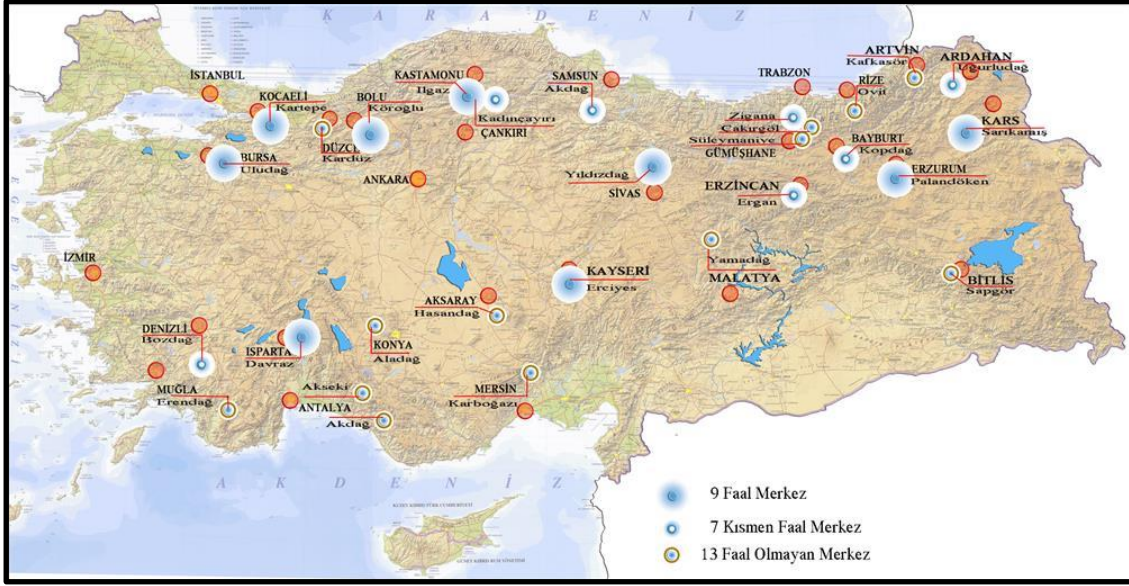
K A R A D E N İ Z

İSTANBUL
KOCAELİ
Kartepe
BOLU
Köroğlu
KASTAMONU
Ilgaz
Kadınçayırı
ÇANKIRI
SAMSUN
Akdağ
TRABZON
ARTVİN
Kafkasör
ARDAHAN
Uğurludağ
RİZE
Ovit
Zigana
Çakırgöl
Süleymaniye
GÜMÜŞHANE
BAYBURT
Kopdağ
KARS
Sarıkamış
ERZURUM
Palandöken
BURSA
Uludağ
DÜZCE
Kardüz
ANKARA
Yıldızdağ
SİVAS
ERZİNCAN
Ergan
İZMİR
KAYSERİ
Erciyes
Yamadağ
MALATYA
BİTLİS
Sapgör
AKSARAY
Hasandağ
DENİZLİ
Bozdağ
ISPARTA
Davraz
KONYA
Aladağ
MUĞLA
Erendağ
Akseki
ANTALYA
Akdağ
MERSİN
Karboğazı

A K D E N İ Z

9 Faal Merkez
7 Kısmen Faal Merkez
13 Faal Olmayan Merkez